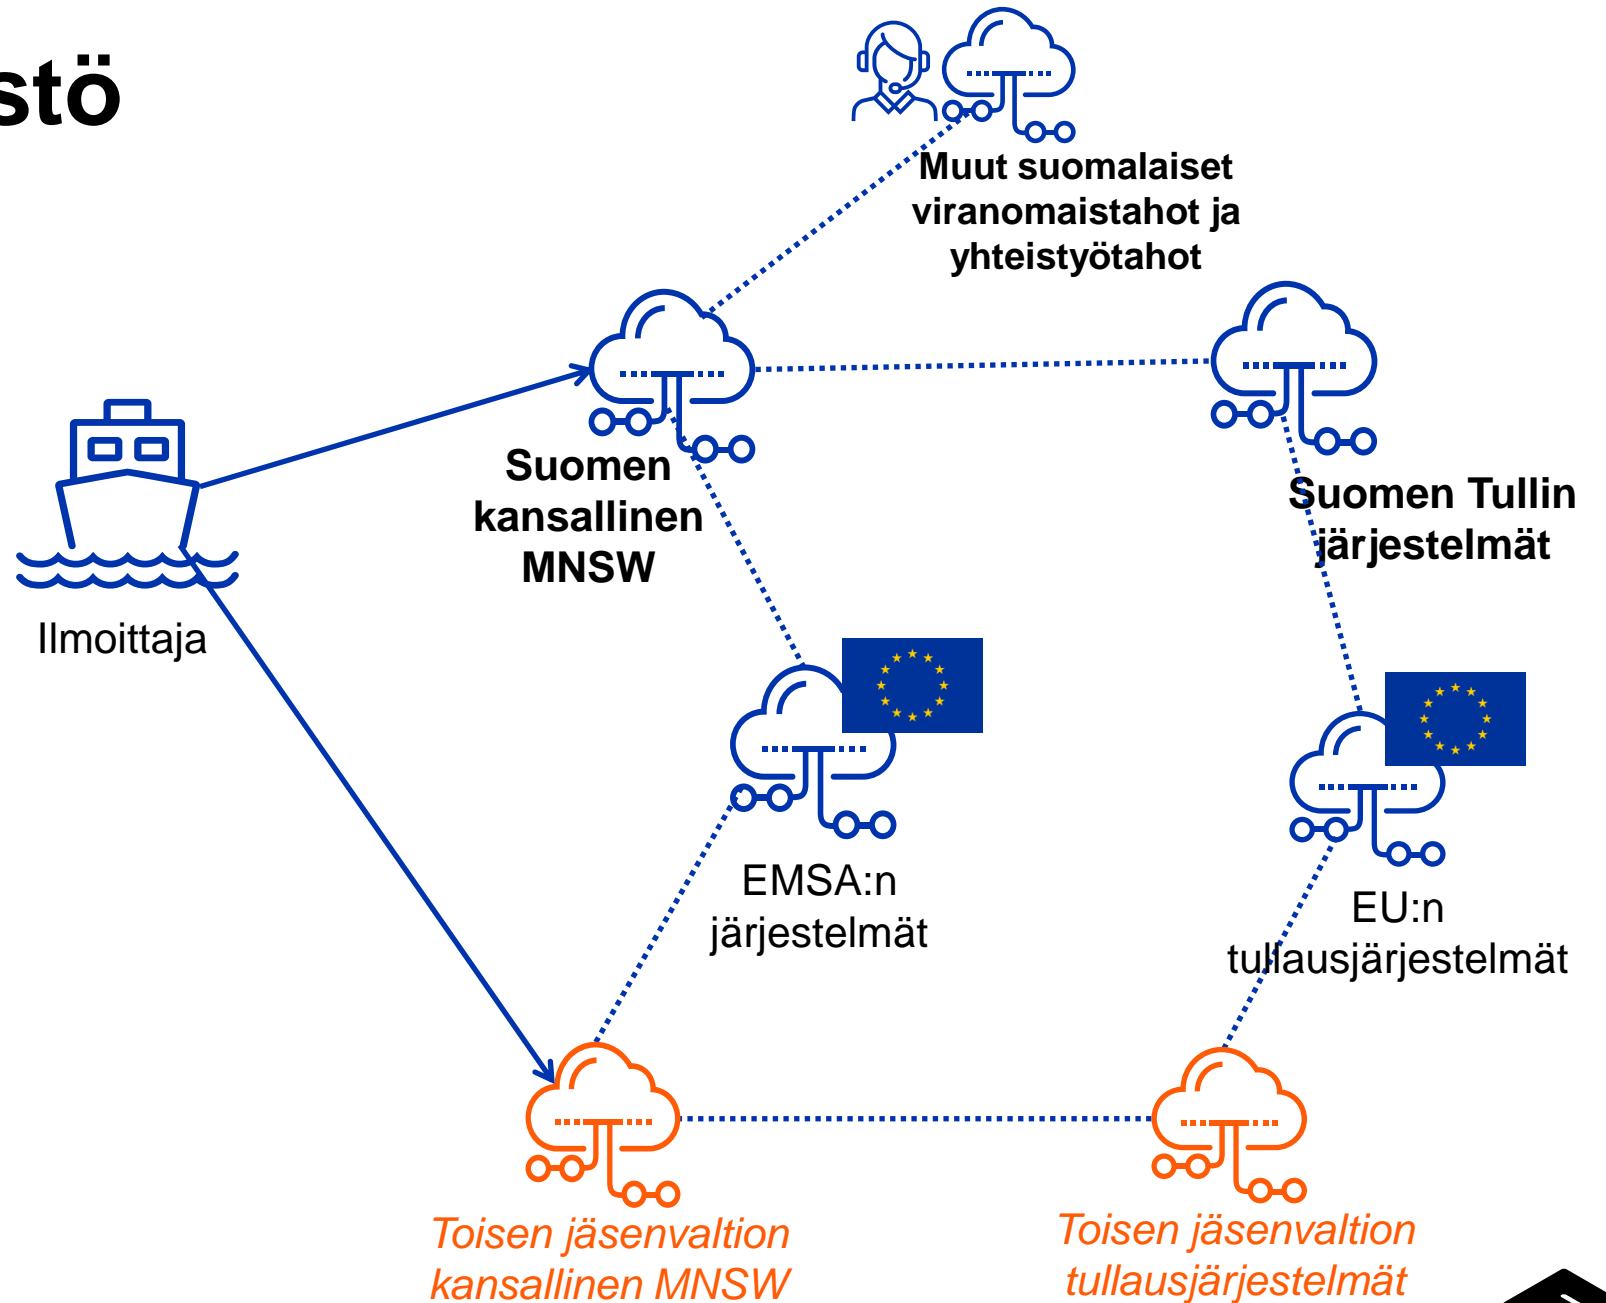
stö

Muut suomalaiset viranomaistahot ja yhteistyötahot

Suomen kansallinen MNSW

Suomen Tullin järjestelmät

Ilmoittaja

EMSA:n järjestelmät

EU:n tullausjärjestelmät

Toisen jäsenvaltion kansallinen MNSW

Toisen jäsenvaltion tullausjärjestelmät